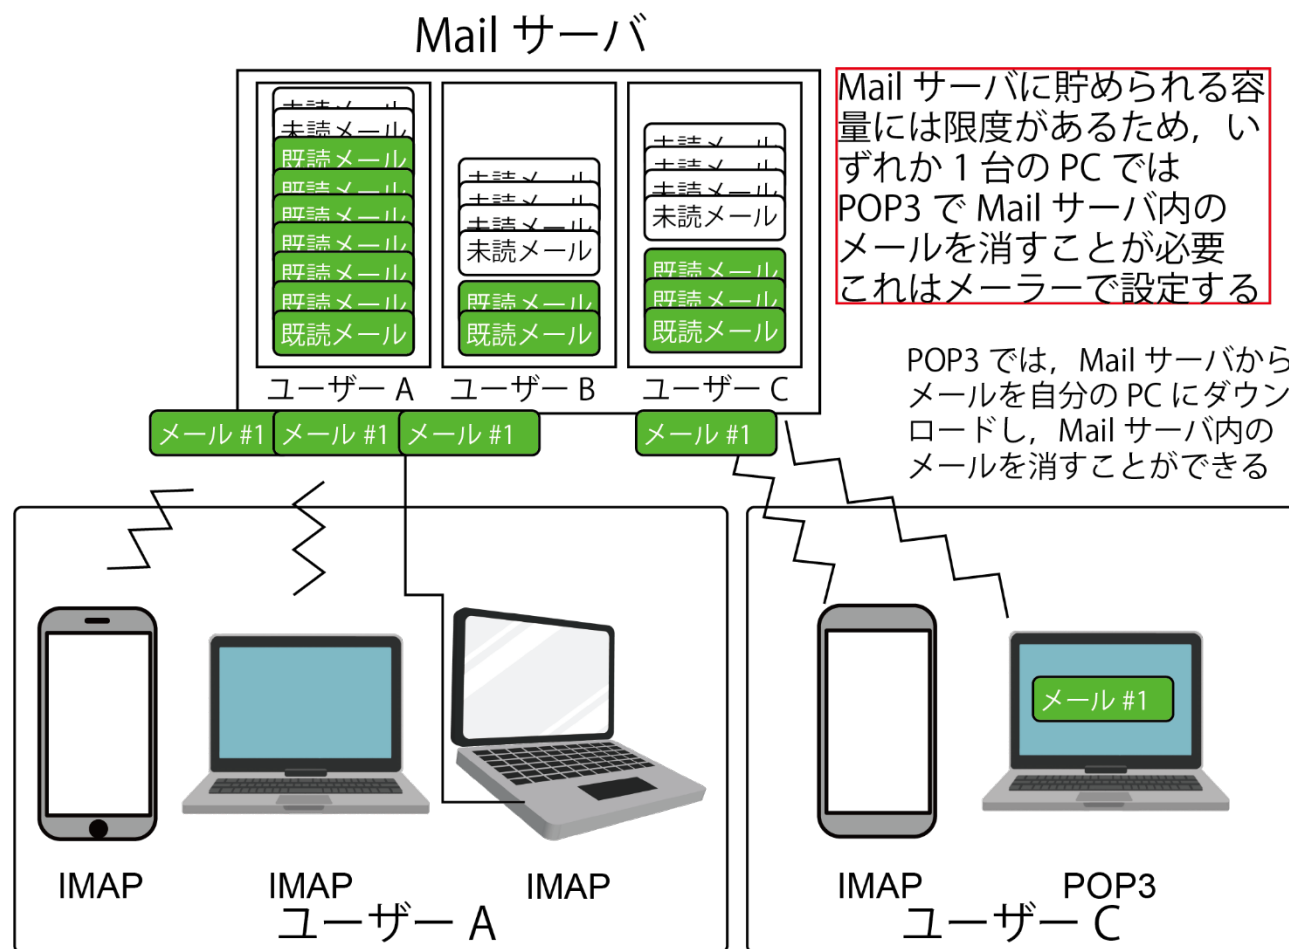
Mail サーバ

未読メール
未読メール
既読メール
既読メール
既読メール
既読メール
既読メール
既読メール
既読メール
ユーザー A

未読メール
未読メール
未読メール
未読メール
既読メール
既読メール
ユーザー B

未読メール
未読メール
未読メール
未読メール
既読メール
既読メール
既読メール
ユーザー C

Mail サーバに貯められる容量には限度があるため，いずれか 1 台の PC では POP3 で Mail サーバ内のメールを消すことが必要 これはメーラーで設定する

POP3 では，Mail サーバからメールを自分の PC にダウンロードし，Mail サーバ内のメールを消すことができる

メール #1
メール #1
メール #1
メール #1

メール #1

IMAP
IMAP
IMAP
ユーザー A

IMAP
POP3
ユーザー C